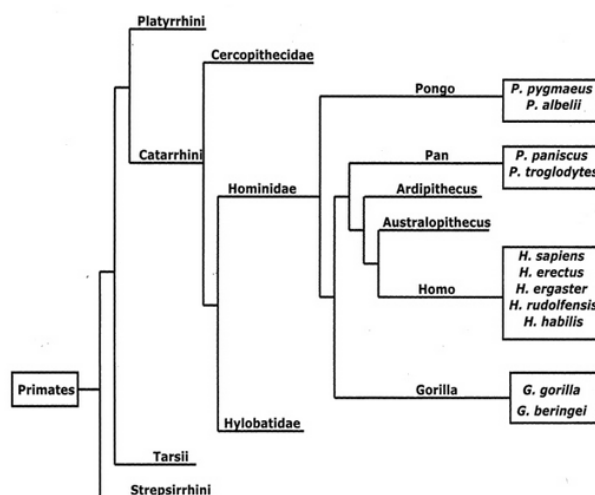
Platyrrhini

Cercopithecidae

Pongo

P. pygmaeus
P. albelii

Catarrhini

Pan

P. paniscus
P. troglodytes

Hominidae

Ardipithecus

Australopithecus

H. sapiens
H. erectus
H. ergaster
H. rudolfensis
H. habilis

Homo

Primates

Gorilla

G. gorilla
G. beringei

Hylobatidae

Tarsii

Strepsirrhini